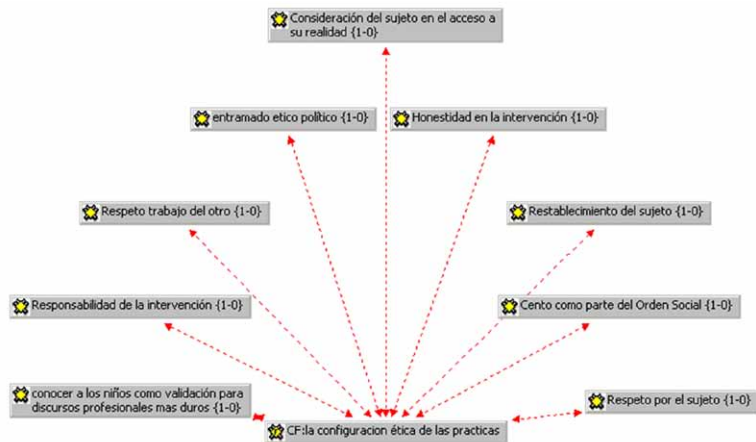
Consideración del sujeto en el acceso a su realidad {1-0}

entramado etico politico {1-0}

Honestidad en la intervención {1-0}

Respeto trabajo del otro {1-0}

Restablecimiento del sujeto {1-0}

Responsabilidad de la intervención {1-0}

Cento como parte del Orden Social {1-0}

conocer a los niños como validación para discursos profesionales mas duros {1-0}

Respeto por el sujeto {1-0}

CF:la configuracion ética de las practicas